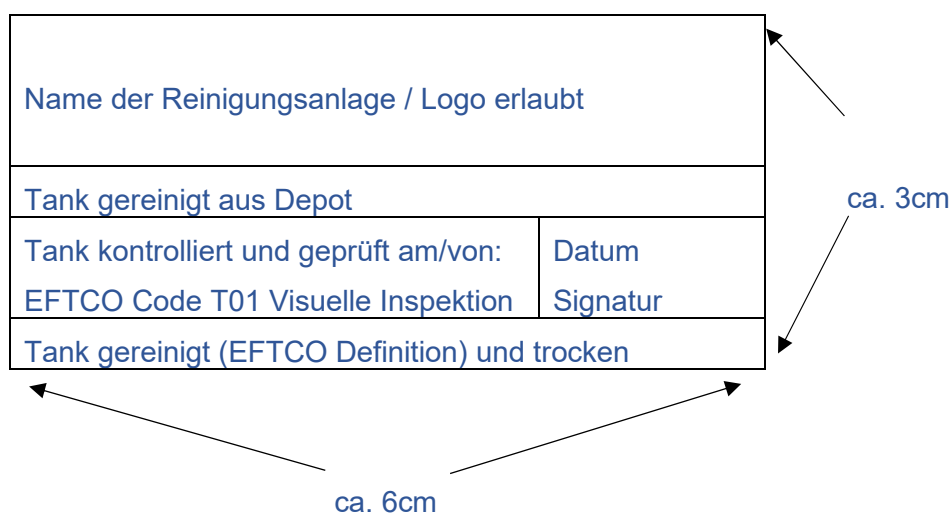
Name der Reinigungsanlage / Logo erlaubt

Tank gereinigt aus Depot

| Tank kontrolliert und geprüft am/von: | Datum |
|---|---|
| EFTCO Code T01 Visuelle Inspektion | Signatur |

Tank gereinigt (EFTCO Definition) und trocken

ca. 3cm

ca. 6cm